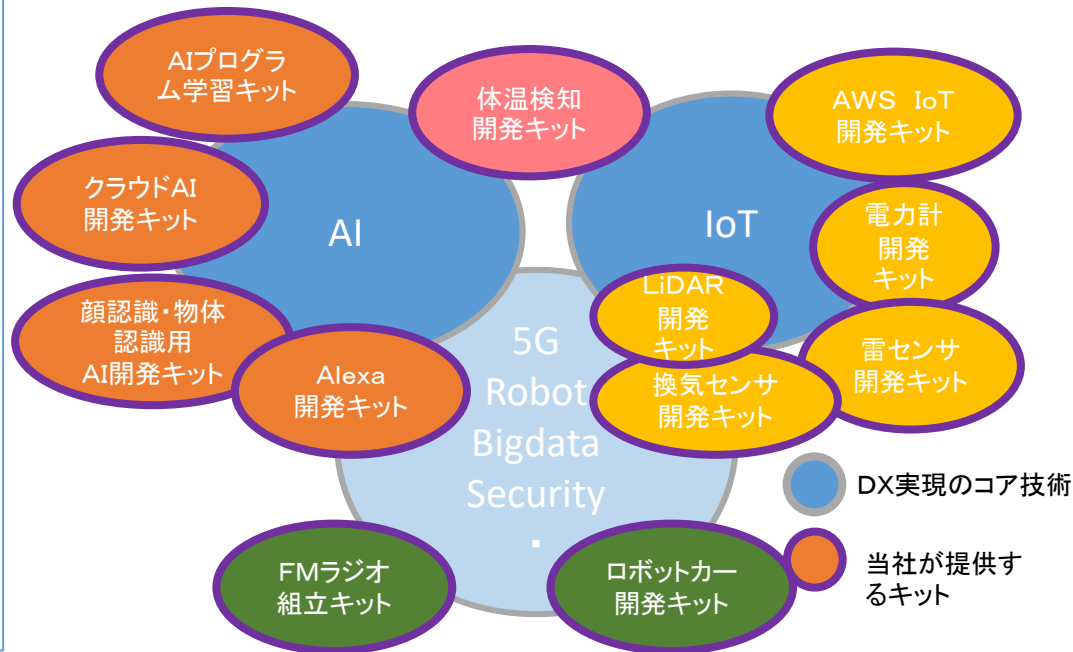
AIプログラム学習キット

体温検知開発キット

AWS IoT開発キット

クラウドAI開発キット

AI

IoT

電力計開発キット

顔認識・物体認識用AI開発キット

LiDAR開発キット

5G

Robot

Bigdata

Security

・

雷センサ開発キット

Alexa開発キット

換気センサ開発キット

DX実現のコア技術

当社が提供するキット

FMラジオ組立キット

ロボットカー開発キット